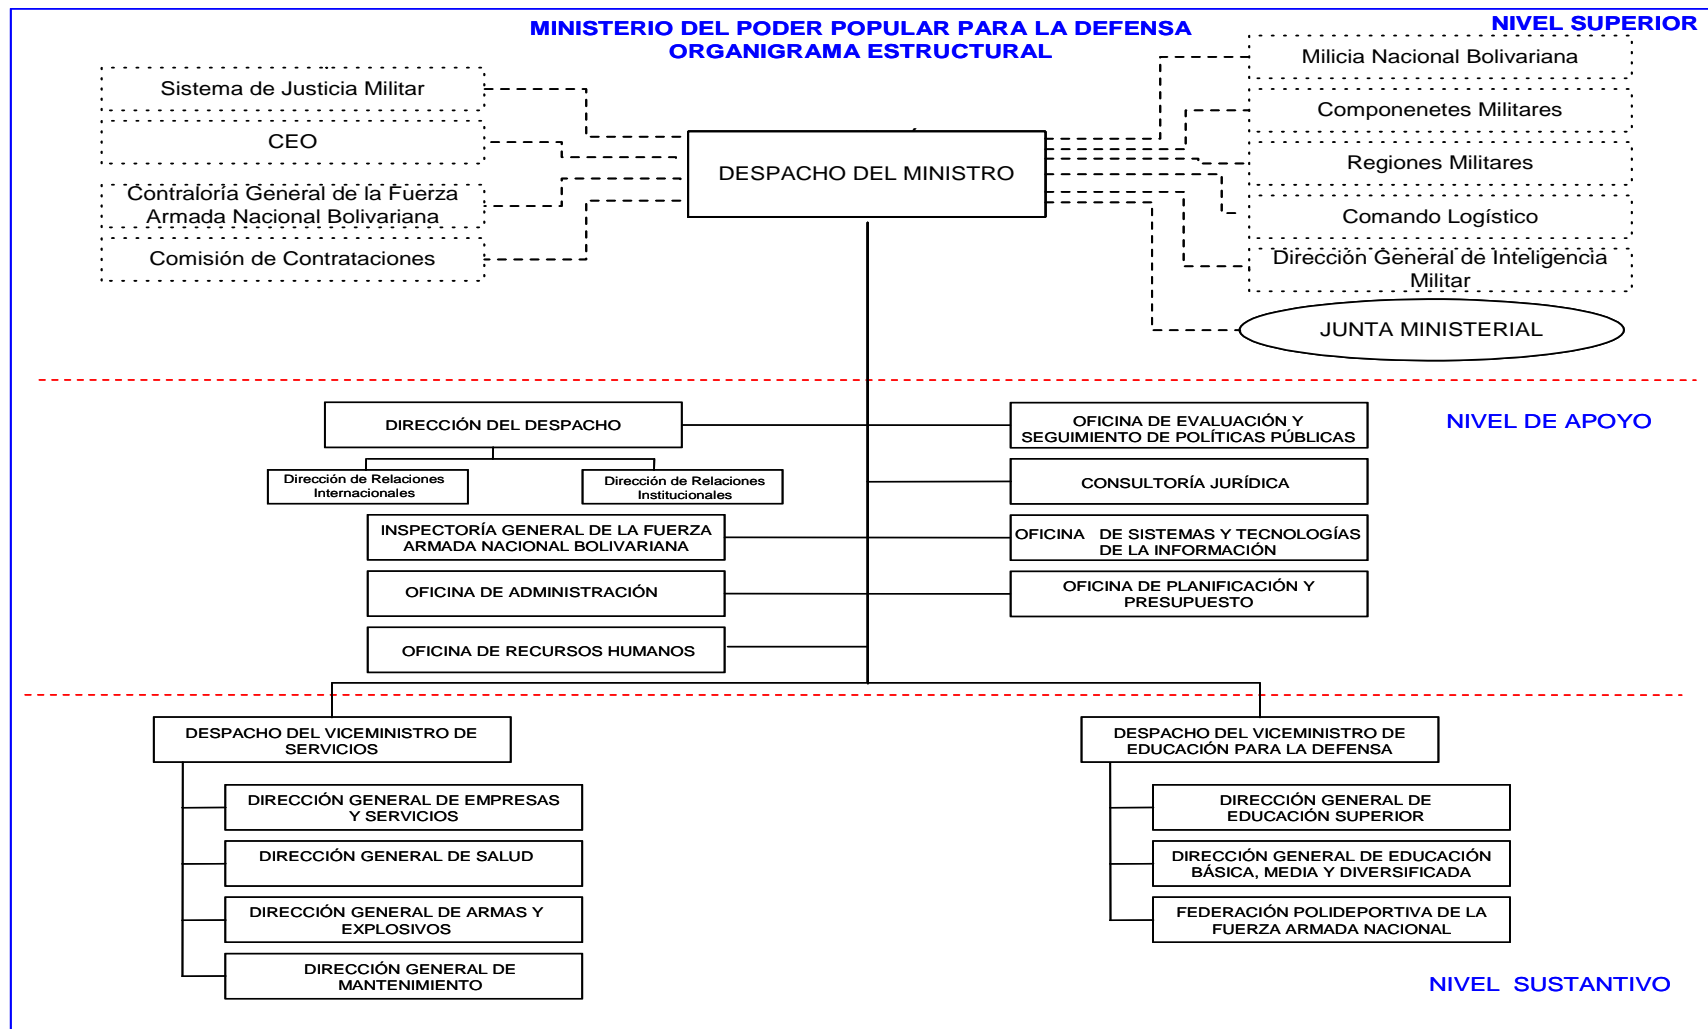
MINISTERIO DEL PODER POPULAR PARA LA DEFENSA
ORGANIGRAMA ESTRUCTURAL

NIVEL SUPERIOR

Sistema de Justicia Militar

CEO

Contraloría General de la Fuerza Armada Nacional Bolivariana

Comisión de Contrataciones

DESPACHO DEL MINISTRO

Milicia Nacional Bolivariana

Componenetes Militares

Regiones Militares

Comando Logístico

Dirección General de Inteligencia Militar

JUNTA MINISTERIAL

NIVEL DE APOYO

DIRECCIÓN DEL DESPACHO

Dirección de Relaciones Internacionales

Dirección de Relaciones Institucionales

INSPECTORÍA GENERAL DE LA FUERZA ARMADA NACIONAL BOLIVARIANA

OFICINA DE ADMINISTRACIÓN

OFICINA DE RECURSOS HUMANOS

OFICINA DE EVALUACIÓN Y SEGUIMIENTO DE POLÍTICAS PÚBLICAS

CONSULTORÍA JURÍDICA

OFICINA DE SISTEMAS Y TECNOLOGÍAS DE LA INFORMACIÓN

OFICINA DE PLANIFICACIÓN Y PRESUPUESTO

DESPACHO DEL VICEMINISTRO DE SERVICIOS

DIRECCIÓN GENERAL DE EMPRESAS Y SERVICIOS

DIRECCIÓN GENERAL DE SALUD

DIRECCIÓN GENERAL DE ARMAS Y EXPLOSIVOS

DIRECCIÓN GENERAL DE MANTENIMIENTO

DESPACHO DEL VICEMINISTRO DE EDUCACIÓN PARA LA DEFENSA

DIRECCIÓN GENERAL DE EDUCACIÓN SUPERIOR

DIRECCIÓN GENERAL DE EDUCACIÓN BÁSICA, MEDIA Y DIVERSIFICADA

FEDERACIÓN POLIDEPORTIVA DE LA FUERZA ARMADA NACIONAL

NIVEL SUSTANTIVO